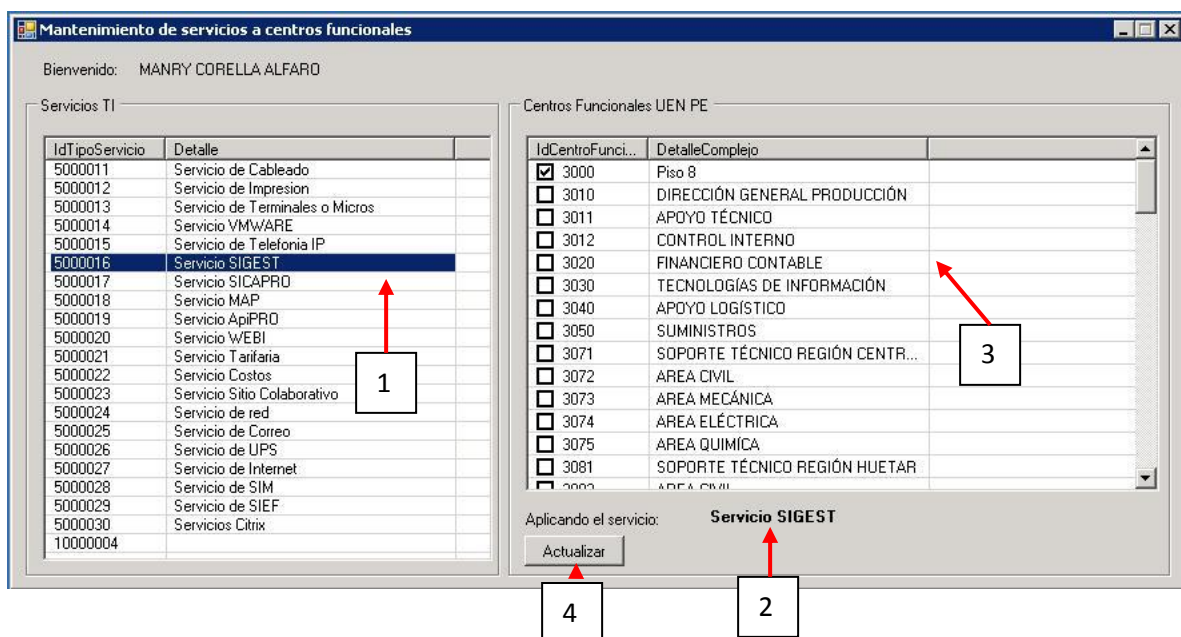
Mantenimiento de servicios a centros funcionales

Bienvenido: MANRY CORELLA ALFARO

Servicios TI

| IdTipoServicio | Detalle |
|---|---|
| 5000011 | Servicio de Cableado |
| 5000012 | Servicio de Impresion |
| 5000013 | Servicio de Terminales o Micros |
| 5000014 | Servicio VMWARE |
| 5000015 | Servicio de Telefonia IP |
| 5000016 | Servicio SIGEST |
| 5000017 | Servicio SICAPRO |
| 5000018 | Servicio MAP |
| 5000019 | Servicio ApiPRO |
| 5000020 | Servicio WEBI |
| 5000021 | Servicio Tarifaria |
| 5000022 | Servicio Costos |
| 5000023 | Servicio Sitio Colaborativo |
| 5000024 | Servicio de red |
| 5000025 | Servicio de Correo |
| 5000026 | Servicio de UPS |
| 5000027 | Servicio de Internet |
| 5000028 | Servicio de SIM |
| 5000029 | Servicio de SIEF |
| 5000030 | Servicios Citrix |
| 10000004 | |

1

Centros Funcionales UEN PE

| IdCentroFunci... | DetalleComplejo |
|---|---|
| 3000 | Piso 8 |
| 3010 | DIRECCIÓN GENERAL PRODUCCIÓN |
| 3011 | APOYO TÉCNICO |
| 3012 | CONTROL INTERNO |
| 3020 | FINANCIERO CONTABLE |
| 3030 | TECNOLOGÍAS DE INFORMACIÓN |
| 3040 | APOYO LOGÍSTICO |
| 3050 | SUMINISTROS |
| 3071 | SOPORTE TÉCNICO REGIÓN CENTR... |
| 3072 | AREA CIVIL |
| 3073 | AREA MECÁNICA |
| 3074 | AREA ELÉCTRICA |
| 3075 | AREA QUIMÍCA |
| 3081 | SOPORTE TÉCNICO REGIÓN HUETAR |
| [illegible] | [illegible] |

3

Aplicando el servicio: Servicio SIGEST

Actualizar

4

2